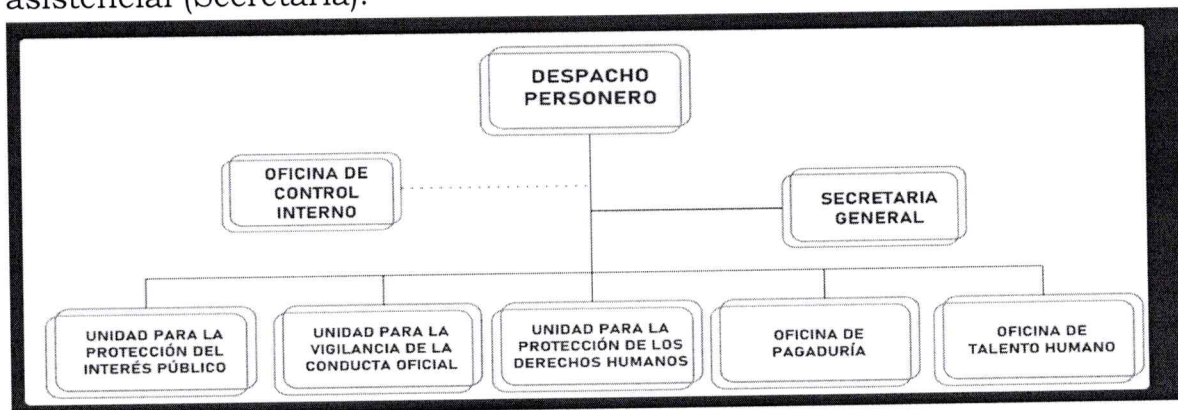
asistencial (Secretaria).

DESPACHO PERSONERO

OFICINA DE CONTROL INTERNO

SECRETARIA GENERAL

UNIDAD PARA LA PROTECCIÓN DEL INTERÉS PÚBLICO

UNIDAD PARA LA VIGILANCIA DE LA CONDUCTA OFICIAL

UNIDAD PARA LA PROTECCIÓN DE LOS DERECHOS HUMANOS

OFICINA DE PAGADURÍA

OFICINA DE TALENTO HUMANO